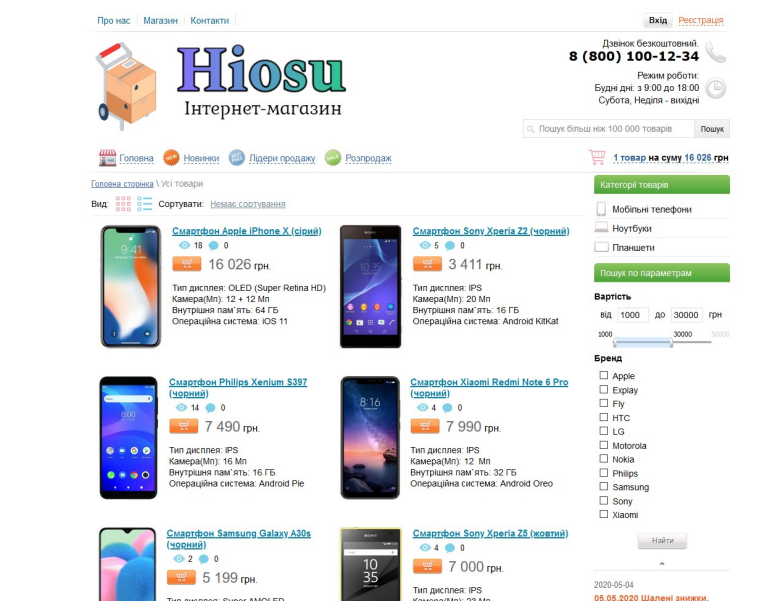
Про нас | Магазин | Контакти

Вхід Реєстрація

Hiosu
Інтернет-магазин

Дзвінок безкоштовний.
8 (800) 100-12-34

Режим роботи:
Будні дні: з 9:00 до 18:00
Субота, Неділя - вихідні

Пошук більш ніж 100 000 товарів
Пошук

Головна Новинки Лідери продажу Розпродаж

1 товар на суму 16 026 грн

Головна сторінка \ Усі товари

Вид: Сортувати: Немає сортування

Смартфон Apple iPhone X (сірий)
18 0
16 026 грн.
Тип дисплея: OLED (Super Retina HD)
Камера(Мп): 12 + 12 Мп
Внутрішня пам'ять: 64 ГБ
Операційна система: iOS 11

Смартфон Sony Xperia Z2 (чорний)
5 0
3 411 грн.
Тип дисплея: IPS
Камера(Мп): 20 Мп
Внутрішня пам'ять: 16 ГБ
Операційна система: Android KitKat

Смартфон Philips Xenium S397 (чорний)
14 0
7 490 грн.
Тип дисплея: IPS
Камера(Мп): 16 Мп
Внутрішня пам'ять: 16 ГБ
Операційна система: Android Pie

Смартфон Xiaomi Redmi Note 6 Pro (чорний)
4 0
7 990 грн.
Тип дисплея: IPS
Камера(Мп): 12 Мп
Внутрішня пам'ять: 32 ГБ
Операційна система: Android Oreo

Смартфон Samsung Galaxy A30s (чорний)
2 0
5 199 грн.
Тип дисплея: Super AMOLED

Смартфон Sony Xperia Z5 (жовтий)
4 0
7 000 грн.
Тип дисплея: IPS
Камера(Мп): 23 Мп

Категорії товарів
Мобільні телефони
Ноутбуки
Планшети

Пошук по параметрам
Вартість
від 1000 до 30000 грн
1000 30000 50000

Бренд
Apple
Explay
Fly
HTC
LG
Motorola
Nokia
Philips
Samsung
Sony
Xiaomi

Найти

2020-05-04
05.05.2020 Шалені знижки.